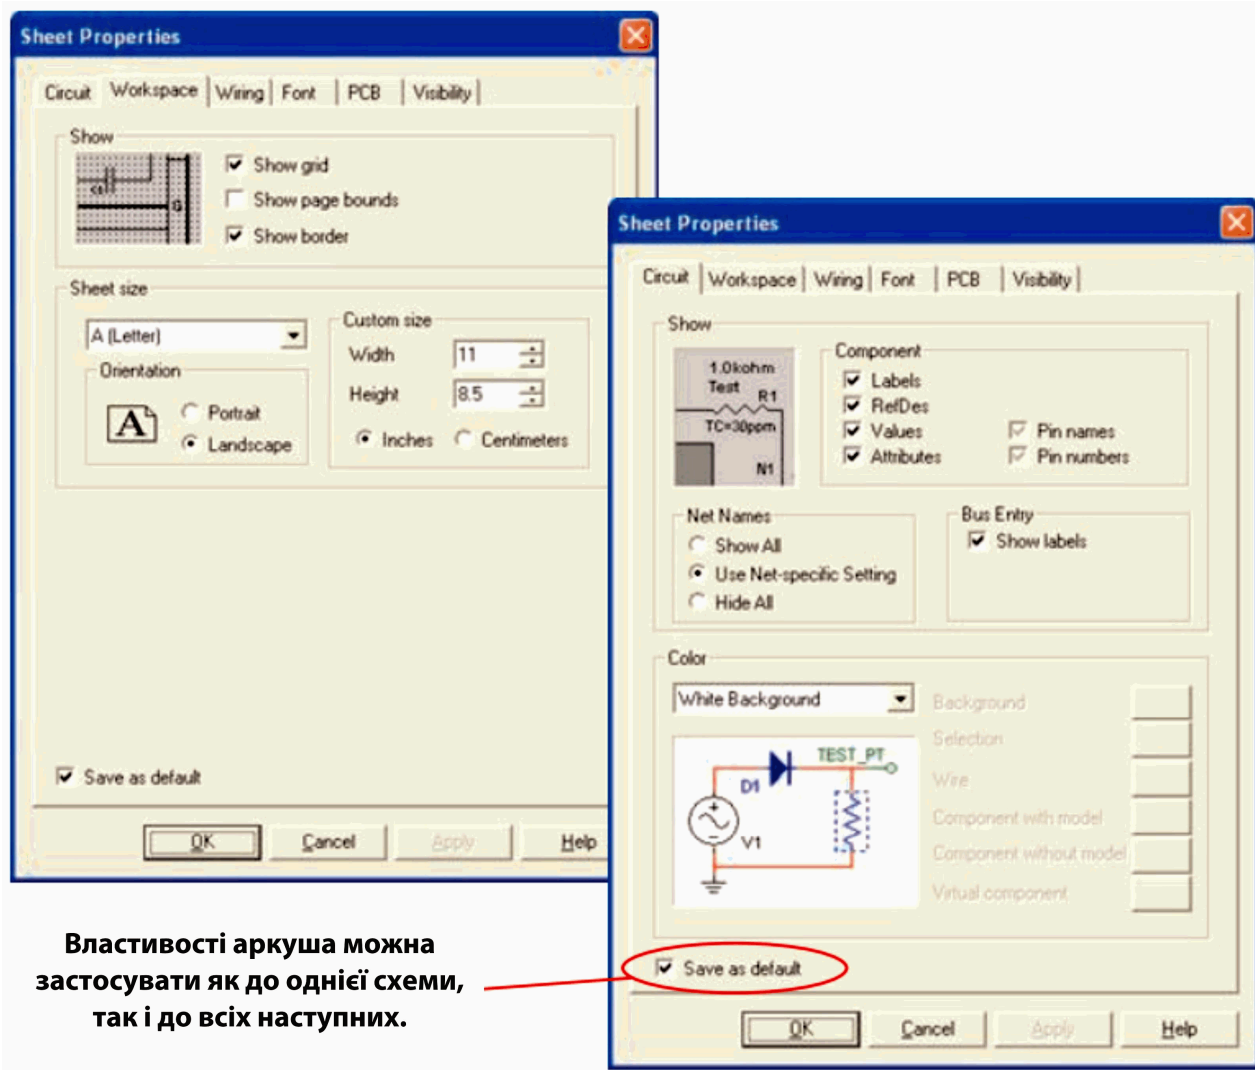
Sheet Properties

Circuit | Workspace | Wiring | Font | PCB | Visibility

Show

Show grid
Show page bounds
Show border

Sheet size

A (Letter)

Orientation

Portrait
Landscape

Custom size

Width 11
Height 8.5

Inches
Centimeters

Save as default

OK
Cancel
Apply
Help

Sheet Properties

Circuit | Workspace | Wiring | Font | PCB | Visibility

Show

1.0kohm
Test
R1
TC=30ppm
N1

Component

Labels
RefDes
Values
Attributes
Pin names
Pin numbers

Net Names

Show All
Use Net-specific Setting
Hide All

Bus Entry

Show labels

Color

White Background

Background
Selection
Wire
Component with model
Component without model
Virtual component

TEST_PT
D1
V1

Save as default

OK
Cancel
Apply
Help

Властивості аркуша можна застосувати як до однієї схеми, так і до всіх наступних.